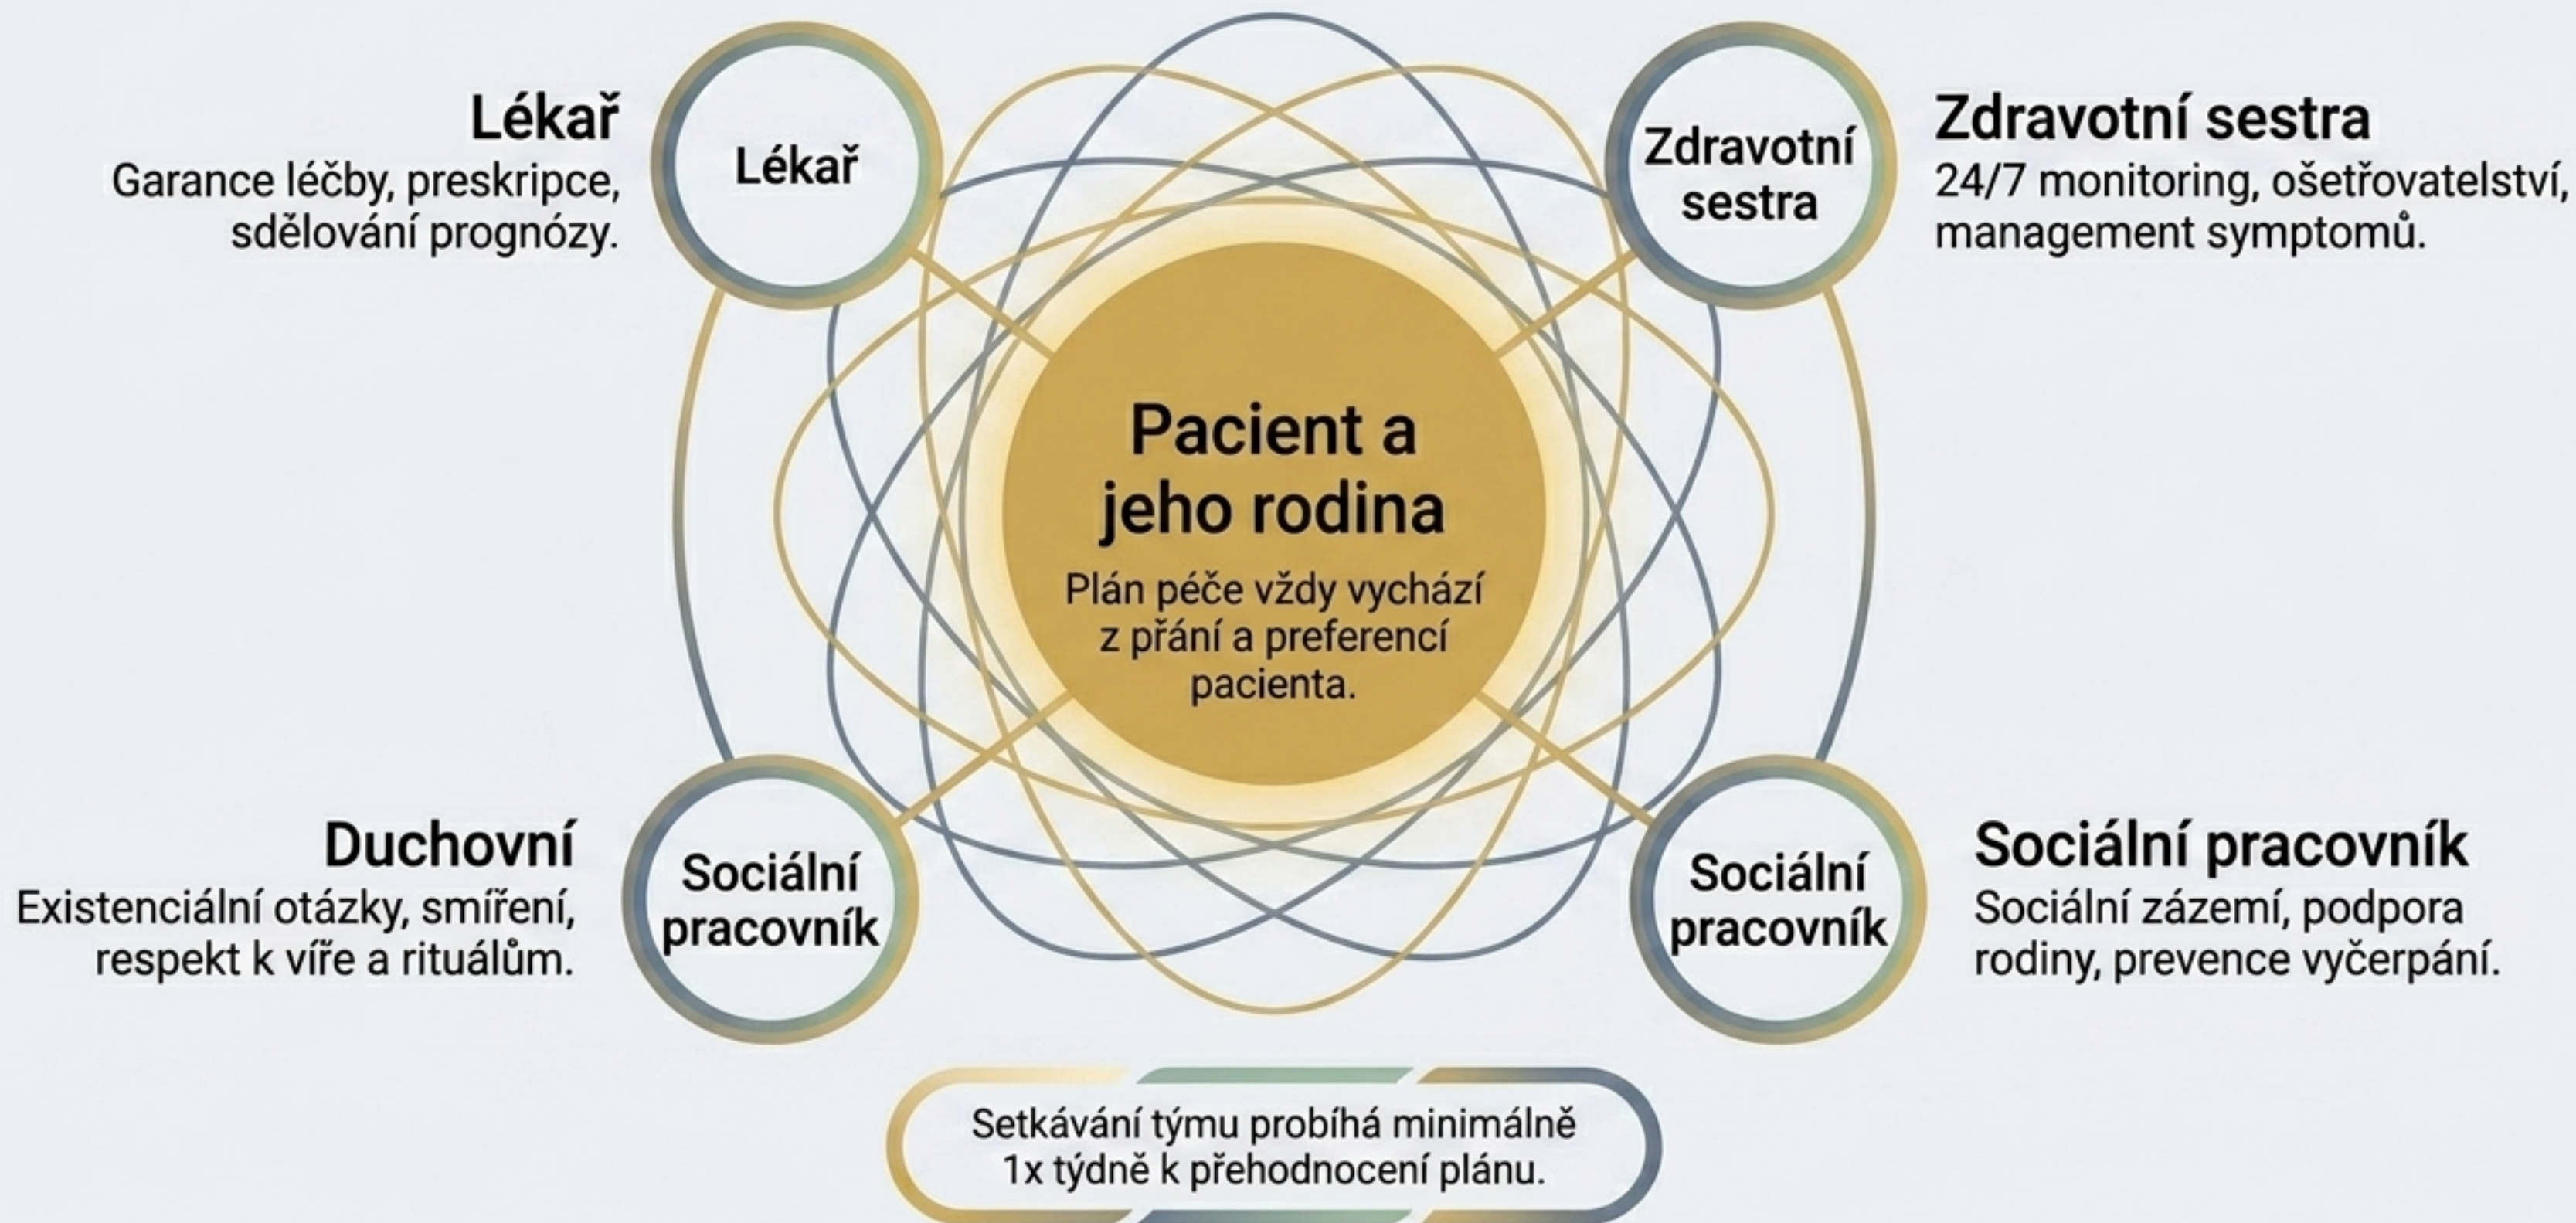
Lékař
Garance léčby, preskripce, sdělování prognózy.

Lékař

Zdravotní sestra

Zdravotní sestra
24/7 monitoring, ošetřovatelství, management symptomů.

Pacient a jeho rodina
Plán péče vždy vychází z přání a preferencí pacienta.

Duchovní
Existenciální otázky, smíření, respekt k víře a rituálům.

Sociální pracovník

Sociální pracovník

Sociální pracovník
Sociální zázemí, podpora rodiny, prevence vyčerpání.

Setkávání týmu probíhá minimálně 1x týdně k přehodnocení plánu.